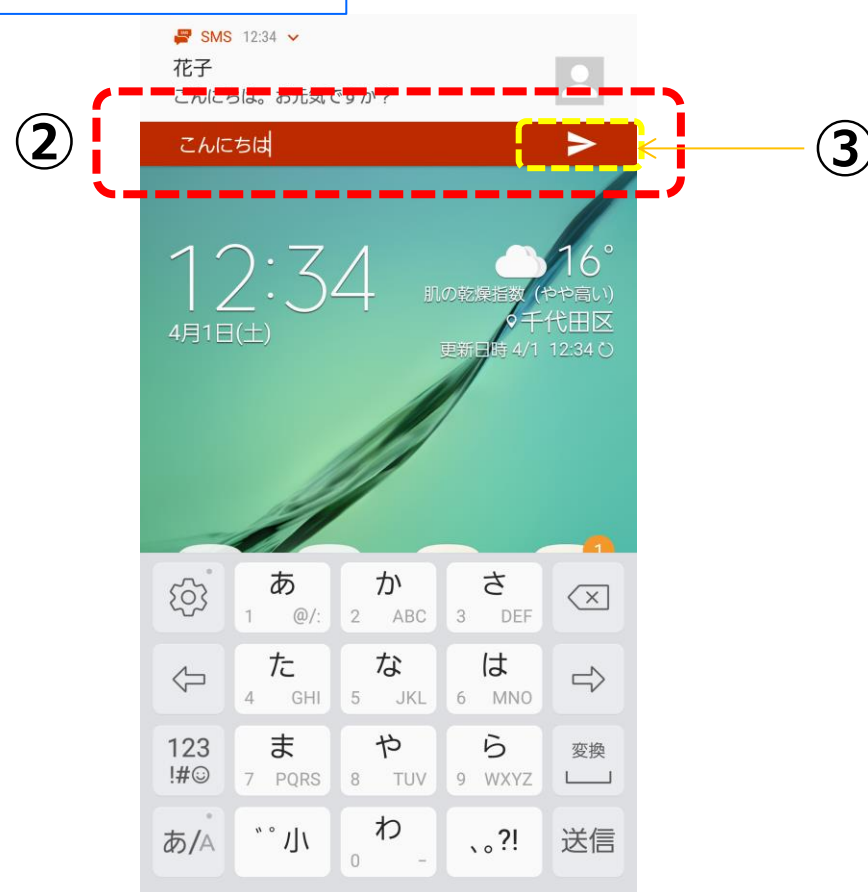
SMS 12:34

花子
こんにちは。お元気ですか？

②

こんにちは

③

12:34
4月1日(土)

16°
肌の乾燥指数（やや高い）
千代田区
更新日時 4/1 12:34

1

あ
1 @/:

か
2 ABC

さ
3 DEF

た
4 GHI

な
5 JKL

は
6 MNO

123
!#☺

ま
7 PQRS

や
8 TUV

ら
9 WXYZ

変換

あ/A

゛゜小

わ
0 ー

、。?!

送信